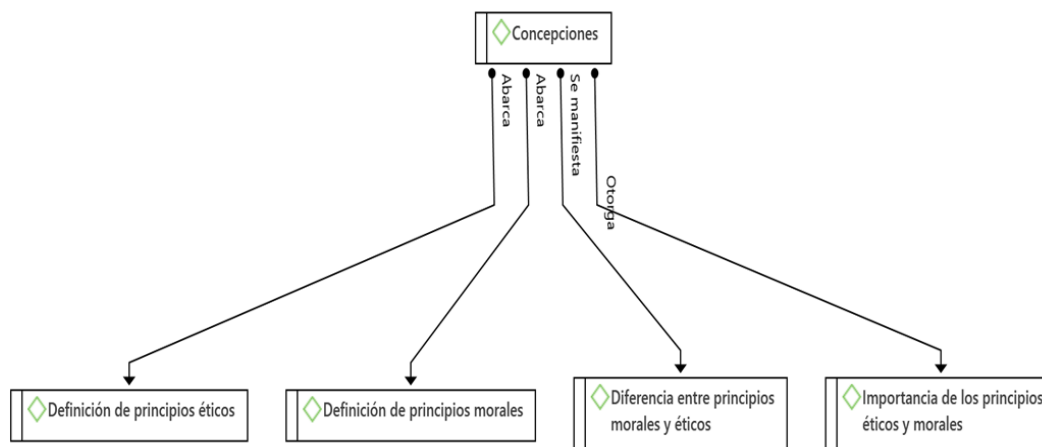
Concepciones

Abarca

Abarca

Se manifiesta

Otorga

Definición de principios éticos

Definición de principios morales

Diferencia entre principios morales y éticos

Importancia de los principios éticos y morales